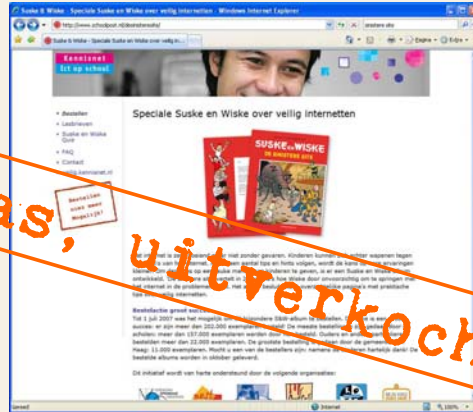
Suske & Wiske - Speciale Suske en Wiske over veilig internetten - Windows Internet Explorer

http://www.schoolpost.nl/deslimsteruks/

Suske & Wiske - Speciale Suske en Wiske over veilig in...

Kennisnet
Ict op school

Speciale Suske en Wiske over veilig internetten

Bestellen
Lesbrieven
Suske en Wiske Quiz
FAQ
Contact
veilig.kennisnet.nl

Bestellen niet meer mogelijk!

SUSKE en WISKE
DE SLIMSTERE UTS

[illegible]as, uitverkocht

Bestelactie groot succes
Tot 1 juli 2007 was het mogelijk om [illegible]

Dit initiatief wordt van harte ondersteund door de volgende organisaties:

Internet
100%